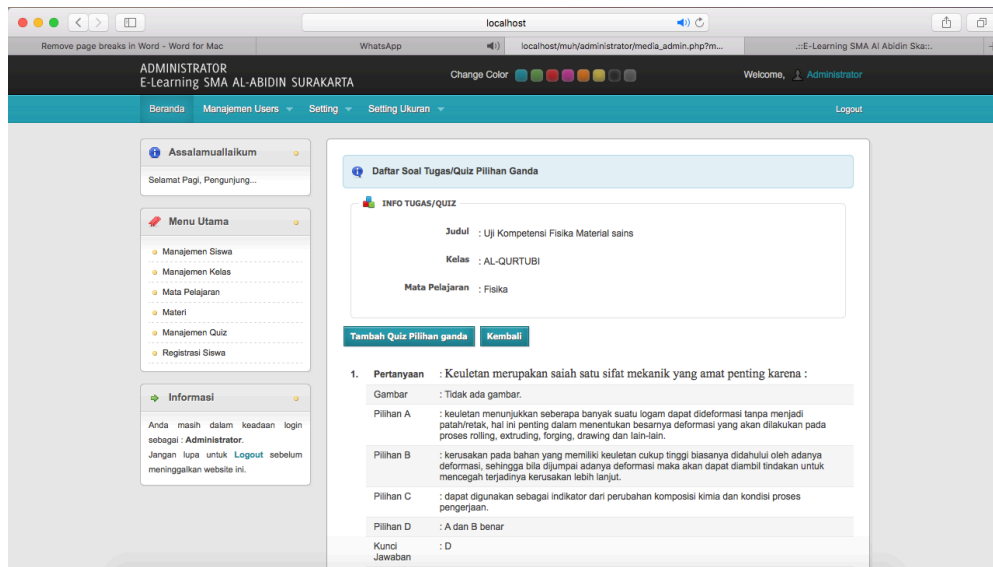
localhost

Remove page breaks in Word - Word for Mac | WhatsApp | localhost/muh/administrator/media_admin.php?m... | .::E-Learning SMA Al Abidin Ska::.

ADMINISTRATOR
E-Learning SMA AL-ABIDIN SURAKARTA

Change Color

Welcome, Administrator

Beranda | Manajemen Users | Setting | Setting Ukuran | Logout

Assalamuallaikum

Selamat Pagi, Pengunjung...

Menu Utama

Manajemen Siswa
Manajemen Kelas
Mata Pelajaran
Materi
Manajemen Quiz
Registrasi Siswa

Informasi

Anda masih dalam keadaan login sebagai : Administrator.
Jangan lupa untuk Logout sebelum meninggalkan website ini.

Daftar Soal Tugas/Quiz Pilihan Ganda

INFO TUGAS/QUIZ

Judul : Uji Kompetensi Fisika Material sains

Kelas : AL-QURTUBI

Mata Pelajaran : Fisika

Tambah Quiz Pilihan ganda | Kembali

1. Pertanyaan : Keuletan merupakan saiah satu sifat mekanik yang amat penting karena :

| Gambar | : Tidak ada gambar. |
|---|---|
| Pilihan A | : keuletan menunjukkan seberapa banyak suatu logam dapat dideformasi tanpa menjadi patah/retak, hal ini penting dalam menentukan besarnya deformasi yang akan dilakukan pada proses rolling, extruding, forging, drawing dan lain-lain. |
| Pilihan B | : kerusakan pada bahan yang memiliki keuletan cukup tinggi biasanya didahului oleh adanya deformasi, sehingga bila dijumpai adanya deformasi maka akan dapat diambil tindakan untuk mencegah terjadinya kerusakan lebih lanjut. |
| Pilihan C | : dapat digunakan sebagai indikator dari perubahan komposisi kimia dan kondisi proses pengerjaan. |
| Pilihan D | : A dan B benar |
| Kunci Jawaban | : D |